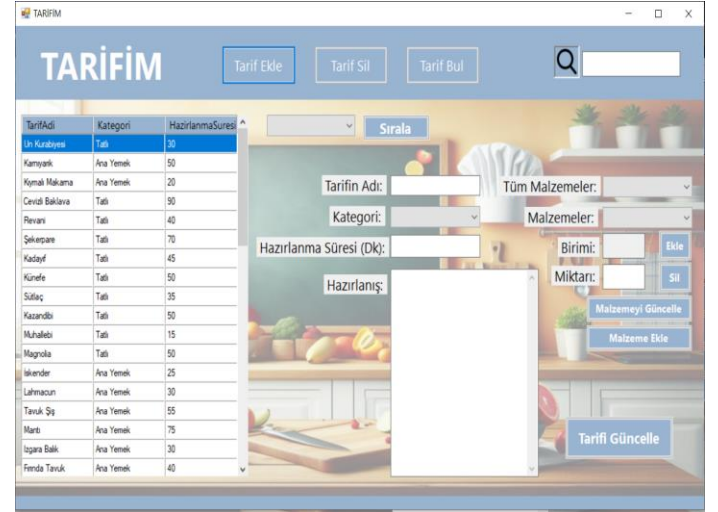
TARİFİM

TARİFİM

Tarif Ekle

Tarif Sil

Tarif Bul

| TarifAdi | Kategori | HazirlanmaSuresi |
|---|---|---|
| Un Kurabiyesi | Tatlı | 30 |
| Karnıyarık | Ana Yemek | 50 |
| Kıymalı Makarna | Ana Yemek | 20 |
| Cevizli Baklava | Tatlı | 90 |
| Revani | Tatlı | 40 |
| Şekerpare | Tatlı | 70 |
| Kadayıf | Tatlı | 45 |
| Künefe | Tatlı | 50 |
| Sütlaç | Tatlı | 35 |
| Kazandibi | Tatlı | 50 |
| Muhallebi | Tatlı | 15 |
| Magnolia | Tatlı | 50 |
| İskender | Ana Yemek | 25 |
| Lahmacun | Ana Yemek | 30 |
| Tavuk Şiş | Ana Yemek | 55 |
| Mantı | Ana Yemek | 75 |
| Izgara Balık | Ana Yemek | 30 |
| Fırında Tavuk | Ana Yemek | 40 |

Sırala

Tarifin Adı:

Kategori:

Hazırlanma Süresi (Dk):

Hazırlanış:

Tüm Malzemeler:

Malzemeler:

Birimi:

Ekle

Miktarı:

Sil

Malzemeyi Güncelle

Malzeme Ekle

Tarifi Güncelle